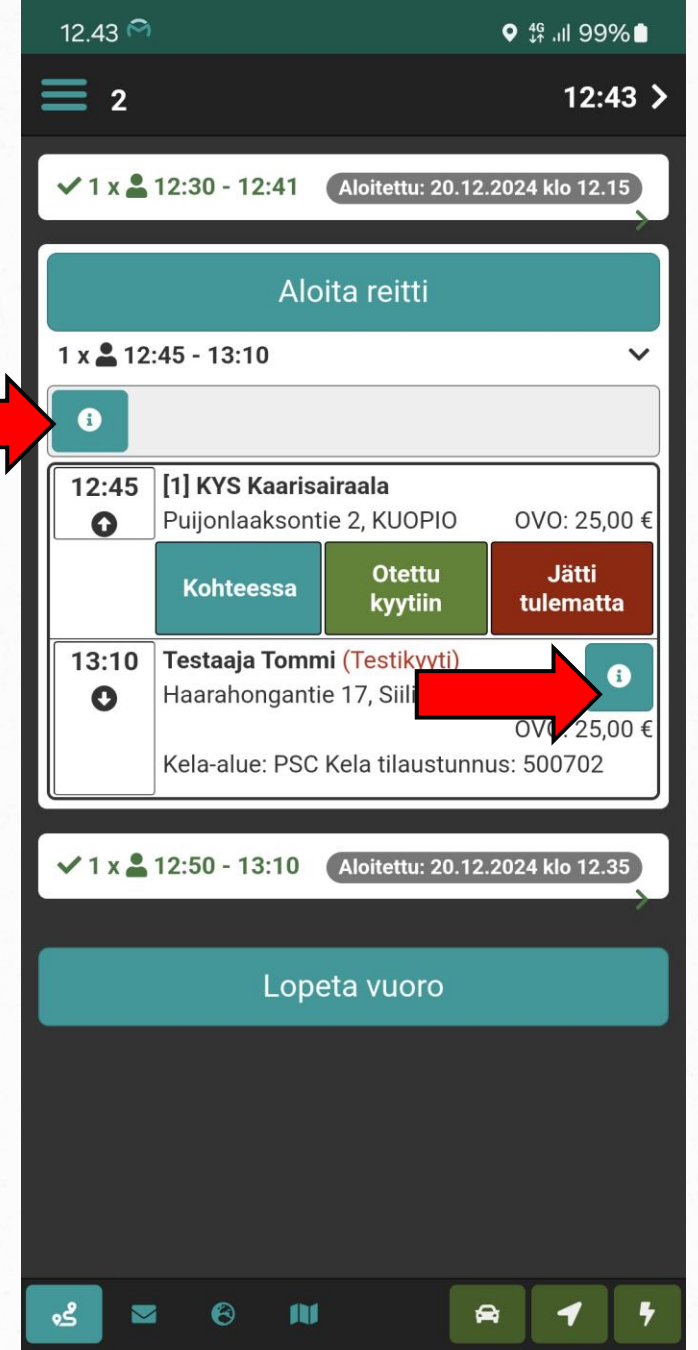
12.43

4G 99%

2

12:43

✓ 1 x 12:30 - 12:41 Aloitettu: 20.12.2024 klo 12.15

Aloita reitti

1 x 12:45 - 13:10

12:45

[1] KYS Kaarisairaala

Puijonlaaksontie 2, KUOPIO OVO: 25,00 €

Kohteessa

Otettu kyytiin

Jätti tulematta

13:10

Testaaja Tommi (Testikyyti)

Haarahongantie 17, Siili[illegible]

OVO: 25,00 €

Kela-alue: PSC Kela tilaustunnus: 500702

✓ 1 x 12:50 - 13:10 Aloitettu: 20.12.2024 klo 12.35

Lopeta vuoro